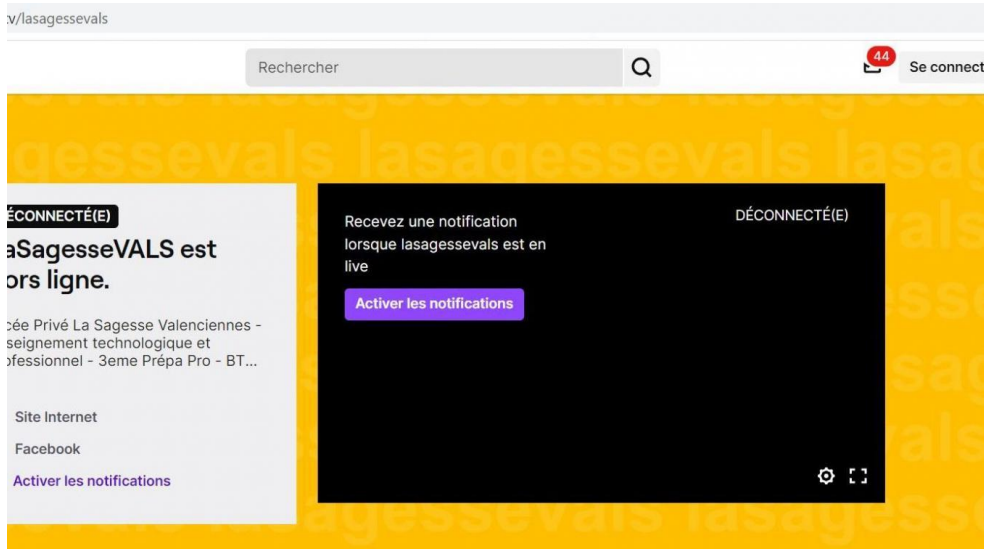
:v/lasagessevals

Rechercher

44

Se connect

lasagessevals lasagessevals lasag

ÉCONNECTÉ(E)

aSagesseVALS est ors ligne.

cée Privé La Sagesse Valenciennes - seignement technologique et ofessionnel - 3eme Prépa Pro - BT...

Site Internet

Facebook

Activer les notifications

Recevez une notification lorsque lasagessevals est en live

Activer les notifications

DÉCONNECTÉ(E)